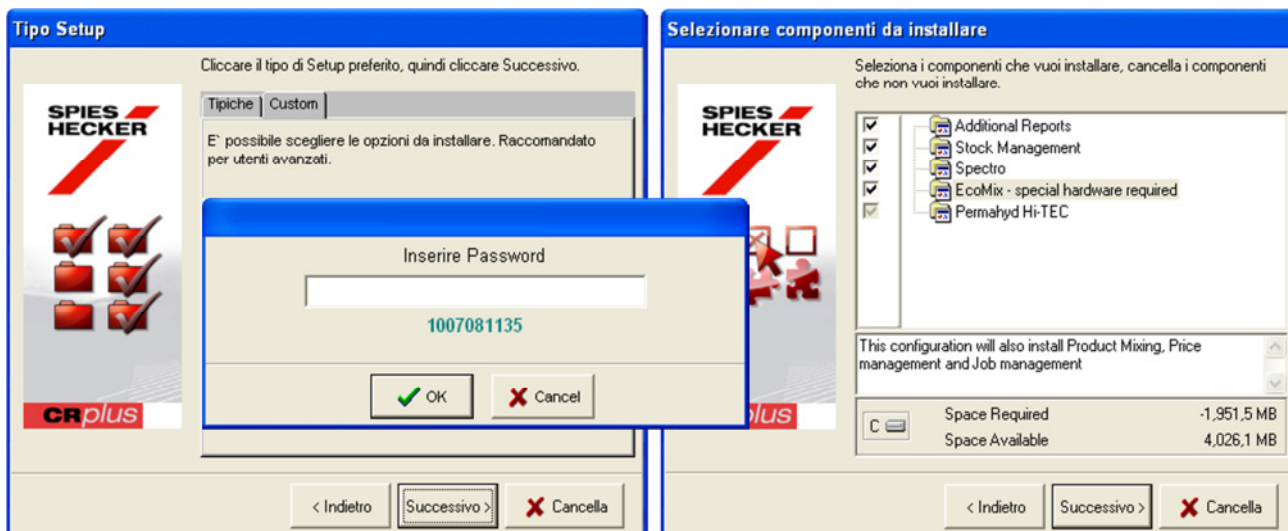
Tipo Setup

Cliccare il tipo di Setup preferito, quindi cliccare Successivo.

SPIES HECKER

Tipiche | Custom

E` possibile scegliere le opzioni da installare. Raccomandato per utenti avanzati.

Inserire Password

1007081135

OK | Cancel

CRplus

< Indietro | Successivo > | Cancella

Selezionare componenti da installare

Seleziona i componenti che vuoi installare, cancella i componenti che non vuoi installare.

SPIES HECKER

Additional Reports
Stock Management
Spectro
EcoMix - special hardware required
Permahyd Hi-TEC

This configuration will also install Product Mixing, Price management and Job management

plus

C

| Space Required | -1,951,5 MB |
|---|---|
| Space Available | 4,026,1 MB |

< Indietro | Successivo > | Cancella